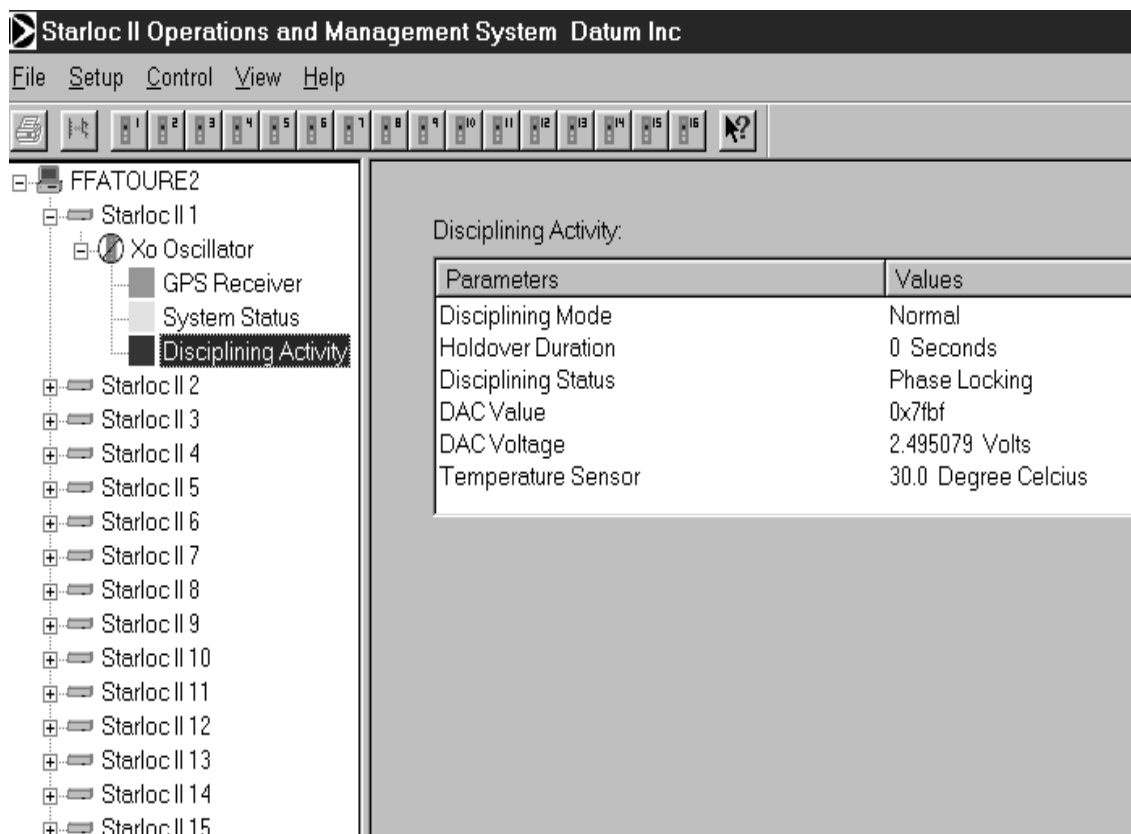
Starloc II Operations and Management System Datum Inc

File Setup Control View Help

1 2 3 4 5 6 7 8 9 10 11 12 13 14 15 16

FFATOURE2
Starloc II 1
Xo Oscillator
GPS Receiver
System Status
Disciplining Activity
Starloc II 2
Starloc II 3
Starloc II 4
Starloc II 5
Starloc II 6
Starloc II 7
Starloc II 8
Starloc II 9
Starloc II 10
Starloc II 11
Starloc II 12
Starloc II 13
Starloc II 14
Starloc II 15

Disciplining Activity:

| Parameters | Values |
|---|---|
| Disciplining Mode | Normal |
| Holdover Duration | 0 Seconds |
| Disciplining Status | Phase Locking |
| DAC Value | 0x7fbf |
| DAC Voltage | 2.495079 Volts |
| Temperature Sensor | 30.0 Degree Celcius |